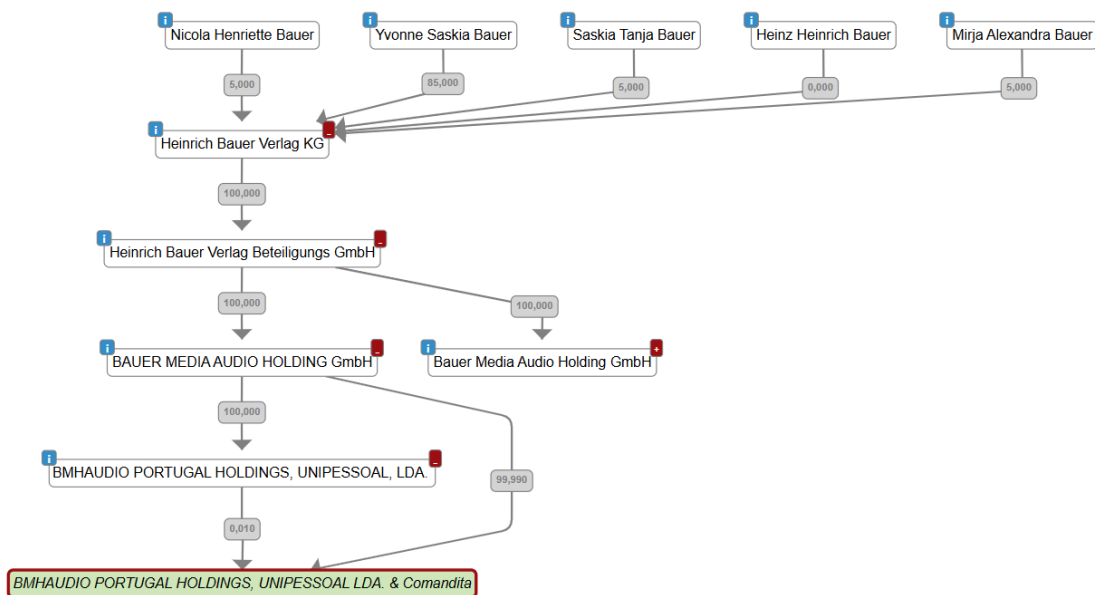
i Nicola Henriette Bauer
i Yvonne Saskia Bauer
i Saskia Tanja Bauer
i Heinz Heinrich Bauer
i Mirja Alexandra Bauer

5,000
85,000
5,000
0,000
5,000

i Heinrich Bauer Verlag KG -

100,000

i Heinrich Bauer Verlag Beteiligungs GmbH -

100,000
100,000

i BAUER MEDIA AUDIO HOLDING GmbH -
i Bauer Media Audio Holding GmbH +

100,000

i BMHAUDIO PORTUGAL HOLDINGS, UNIPESSOAL, LDA. -

99,990
0,010

BMHAUDIO PORTUGAL HOLDINGS, UNIPESSOAL LDA. & Comandita